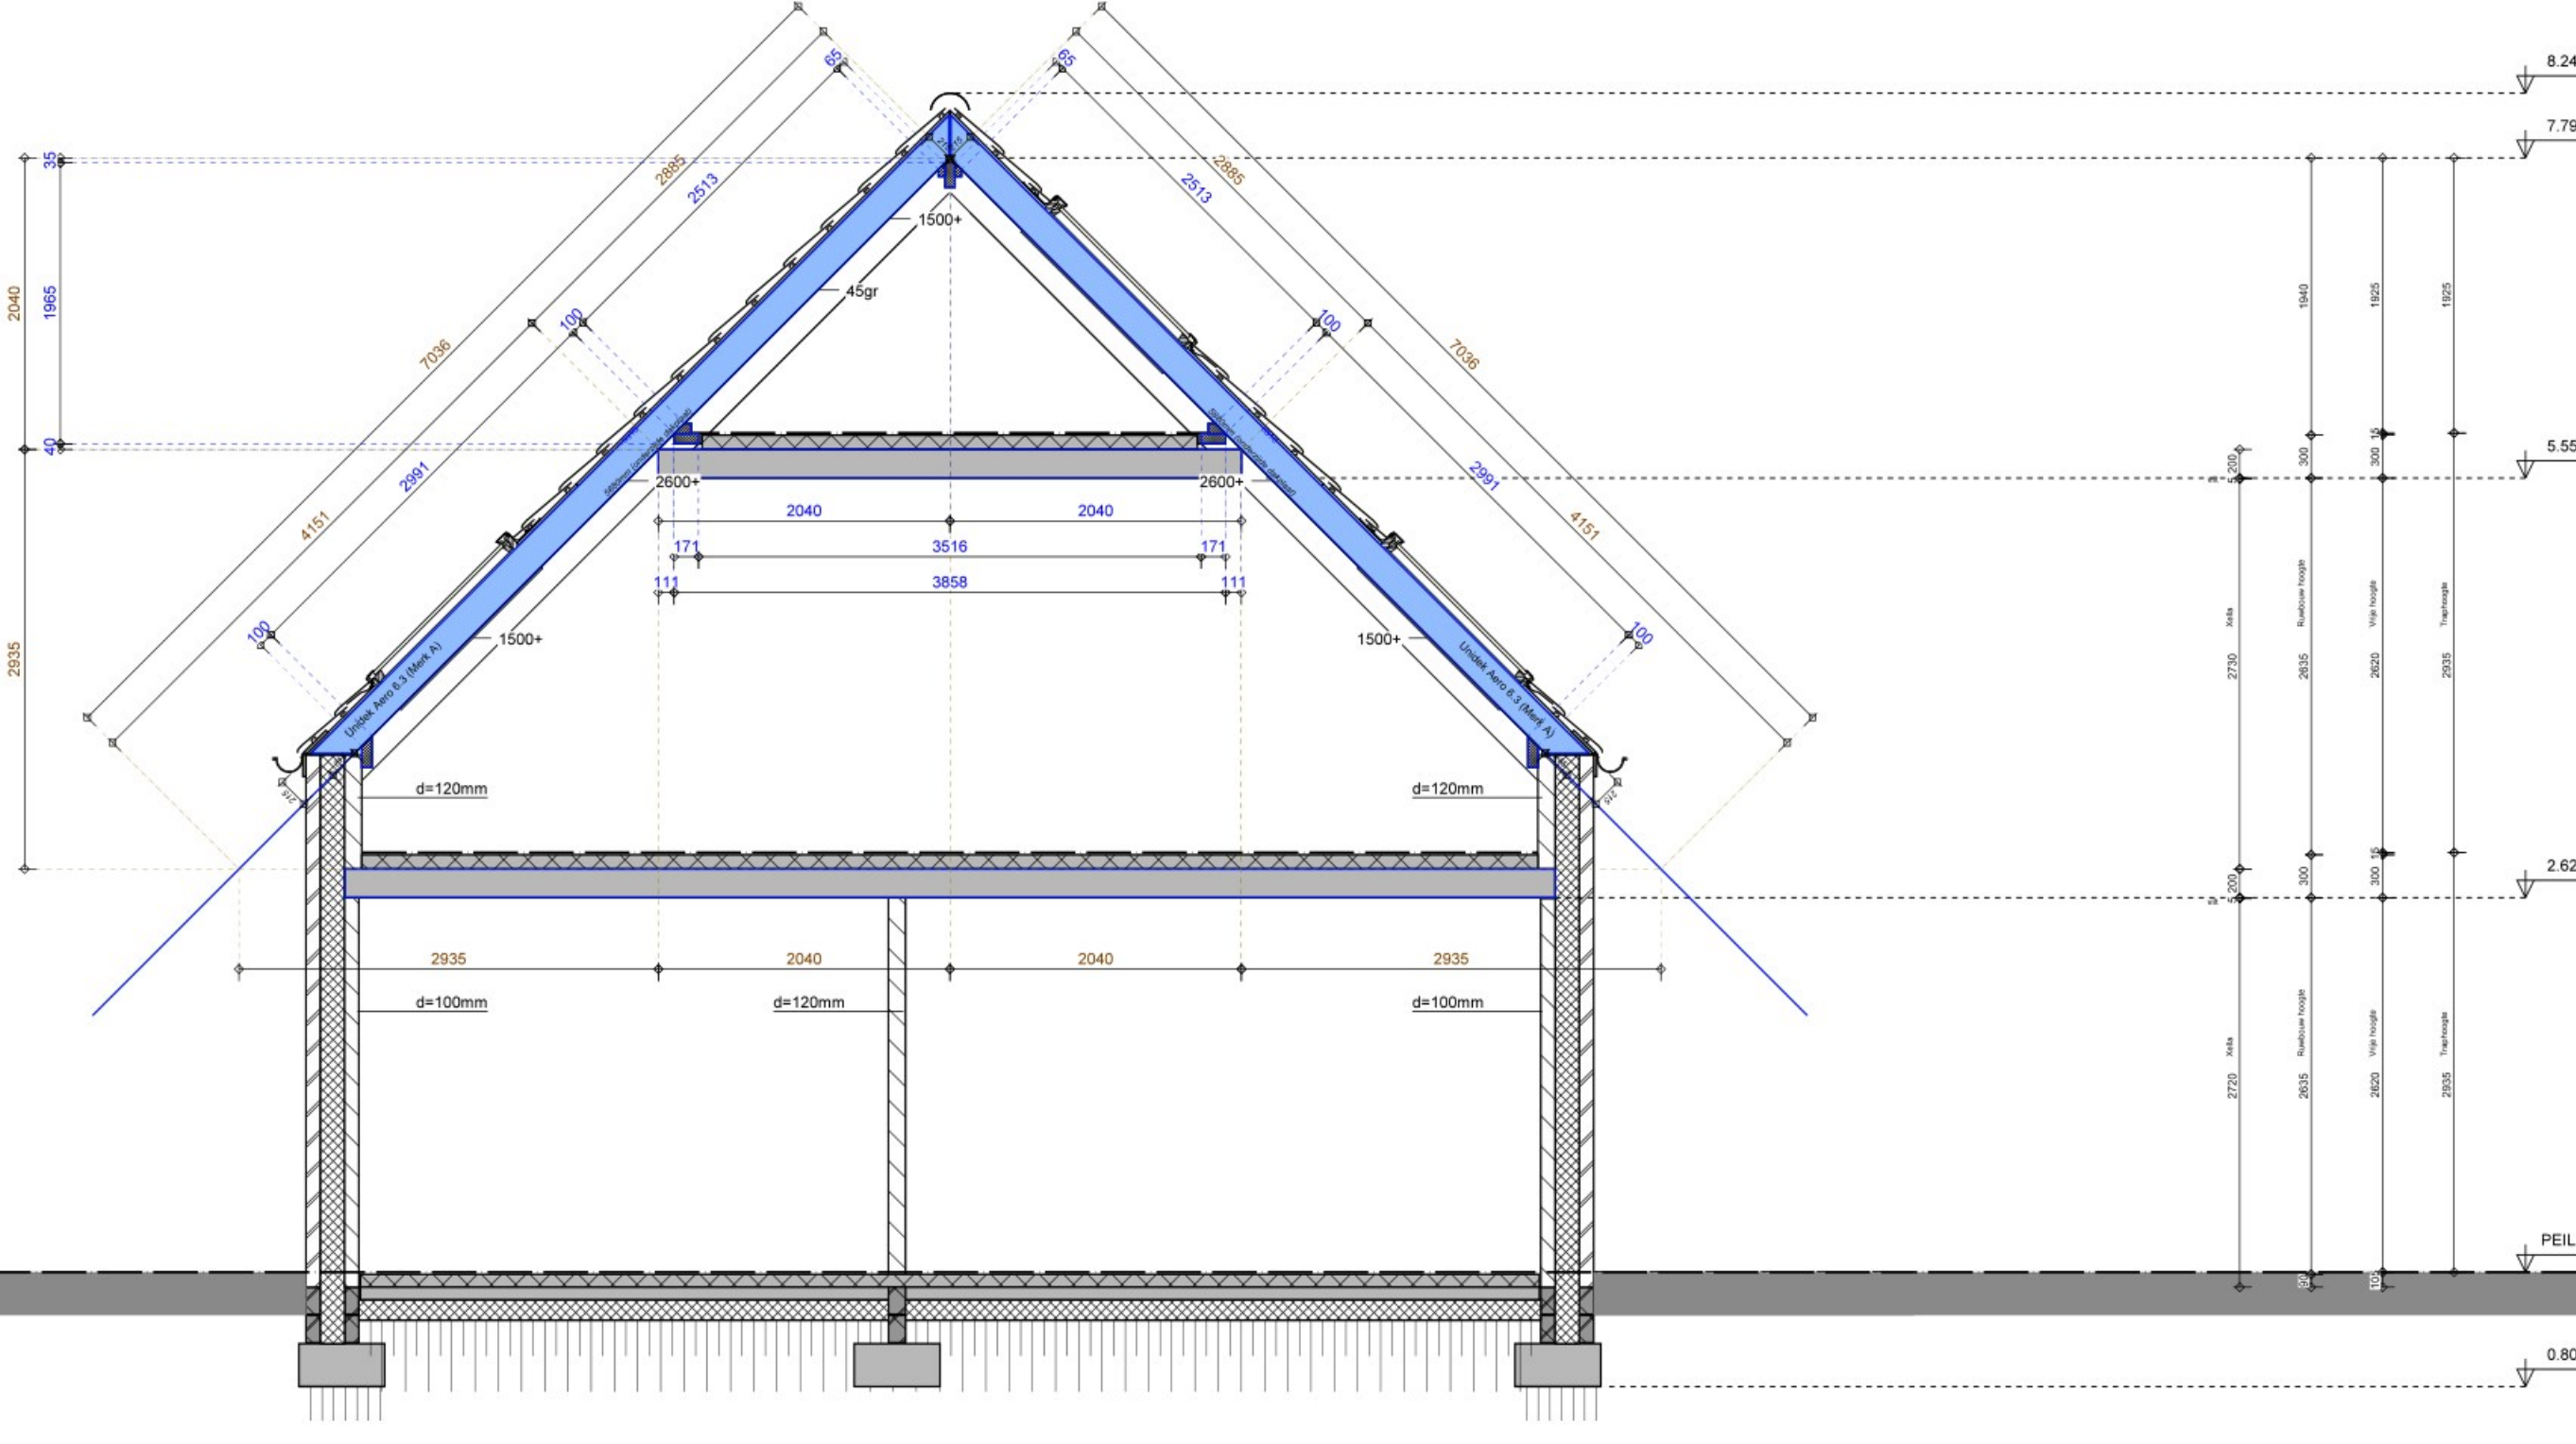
8.24
7.79
5.55
2.62
PEIL
0.80

65
65
2885
2885
2513
2513
1500+
45gr
35
1965
2040
40
7036
7036
100
100
2991
2991
4151
4151
100
100
2600+
2600+
2040
2040
171
3516
171
111
3858
111
1500+
1500+
Unidek Aero 6.3 (Merk A)
Unidek Aero 6.3 (Merk A)
2935
d=120mm
d=120mm
2935
2040
2040
2935
d=100mm
d=120mm
d=100mm

1940
1925
1925
300
15
300
200
2730
Xella
2635
Ruwbouw hoogte
2620
Vrije hoogte
2935
Traphoogte
300
15
300
200
2720
Xella
2635
Ruwbouw hoogte
2620
Vrije hoogte
2935
Traphoogte
90
105